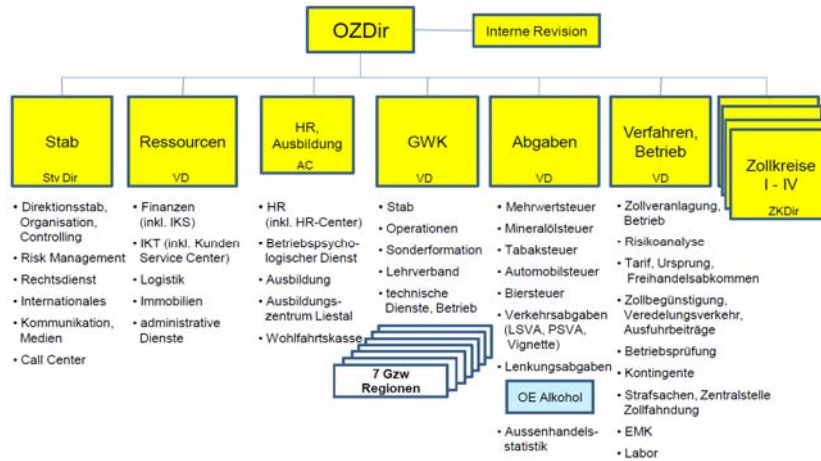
OZDir

Interne Revision

Stab
Stv Dir

• Direktionsstab, Organisation, Controlling
• Risk Management
• Rechtsdienst
• Internationales
• Kommunikation, Medien
• Call Center

Ressourcen
VD

• Finanzen (inkl. IKS)
• IKT (inkl. Kunden Service Center)
• Logistik
• Immobilien
• administrative Dienste

HR, Ausbildung
AC

• HR (inkl. HR-Center)
• Betriebspsychologischer Dienst
• Ausbildung
• Ausbildungszentrum Liestal
• Wohlfahrtskasse

GWK
VD

• Stab
• Operationen
• Sonderformation
• Lehrverband
• technische Dienste, Betrieb

7 Gzw Regionen

Abgaben
VD

• Mehrwertsteuer
• Mineralölsteuer
• Tabaksteuer
• Automobilsteuer
• Biersteuer
• Verkehrsabgaben (LSVA, PSVA, Vignette)
• Lenkungsabgaben

OE Alkohol

• Aussenhandelsstatistik

Verfahren, Betrieb
VD

• Zollveranlagung, Betrieb
• Risikoanalyse
• Tarif, Ursprung, Freihandelsabkommen
• Zollbegünstigung, Veredelungsverkehr, Ausfuhrbeiträge
• Betriebsprüfung
• Kontingente
• Strafsachen, Zentralstelle Zollfahndung
• EMK
• Labor

Zollkreise I - IV
ZKDir